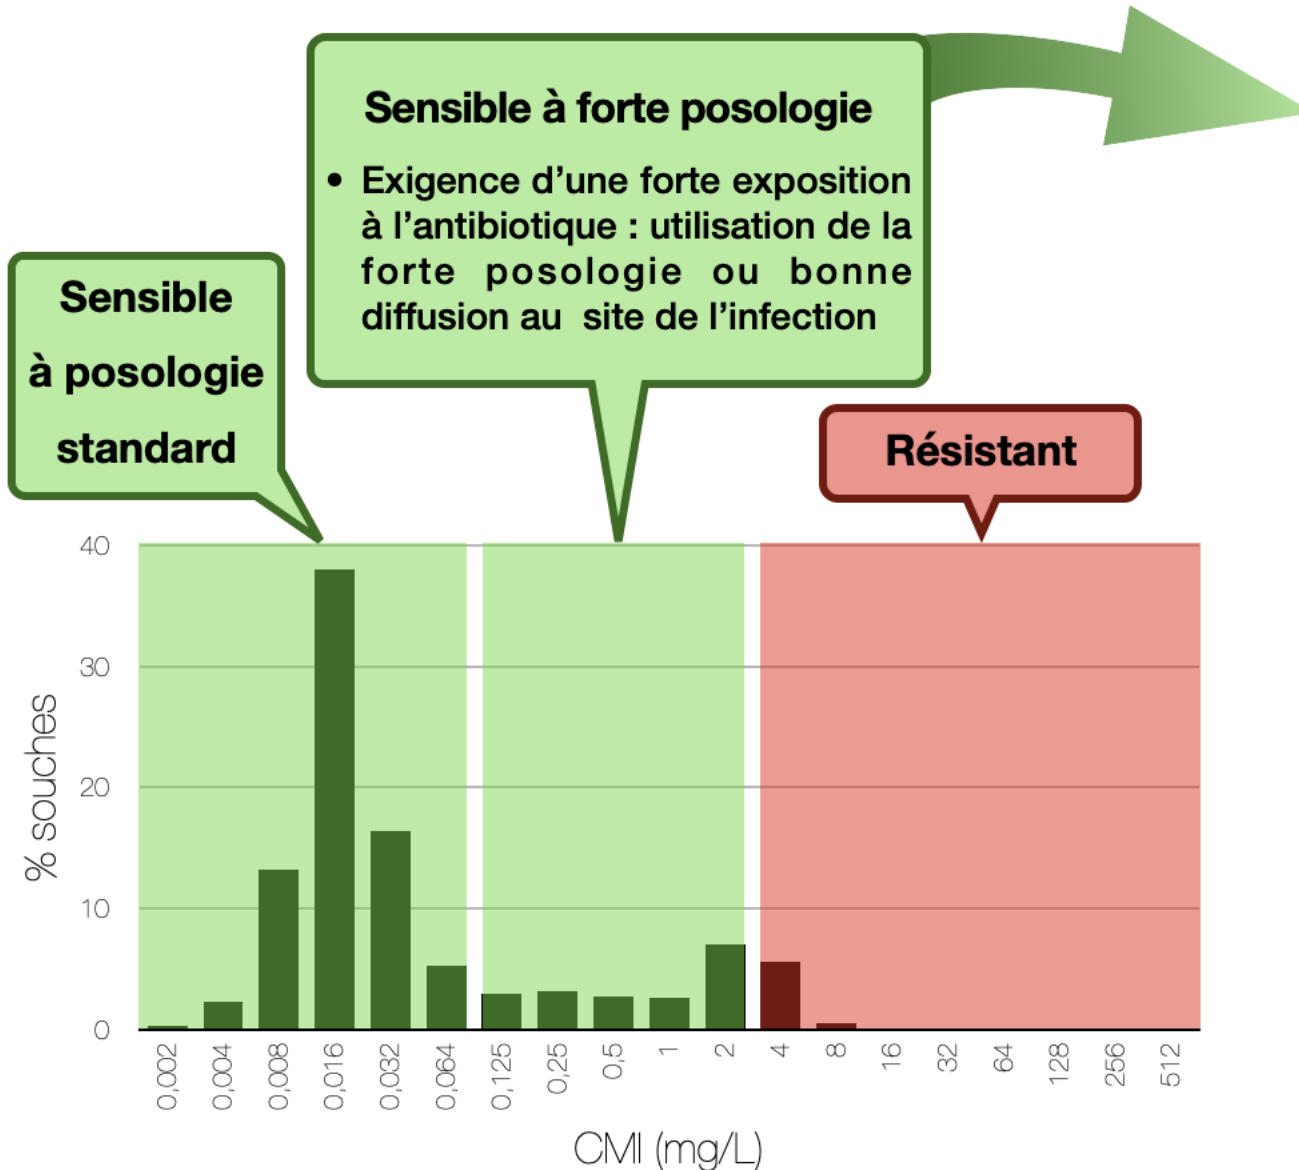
Sensible à forte posologie

• Exigence d'une forte exposition à l'antibiotique : utilisation de la forte posologie ou bonne diffusion au site de l'infection

Sensible à posologie standard

Résistant

40
30
20
10
0

% souches

0,002
0,004
0,008
0,016
0,032
0,064
0,125
0,25
0,5
1
2
4
8
16
32
64
128
256
512

CMI (mg/L)